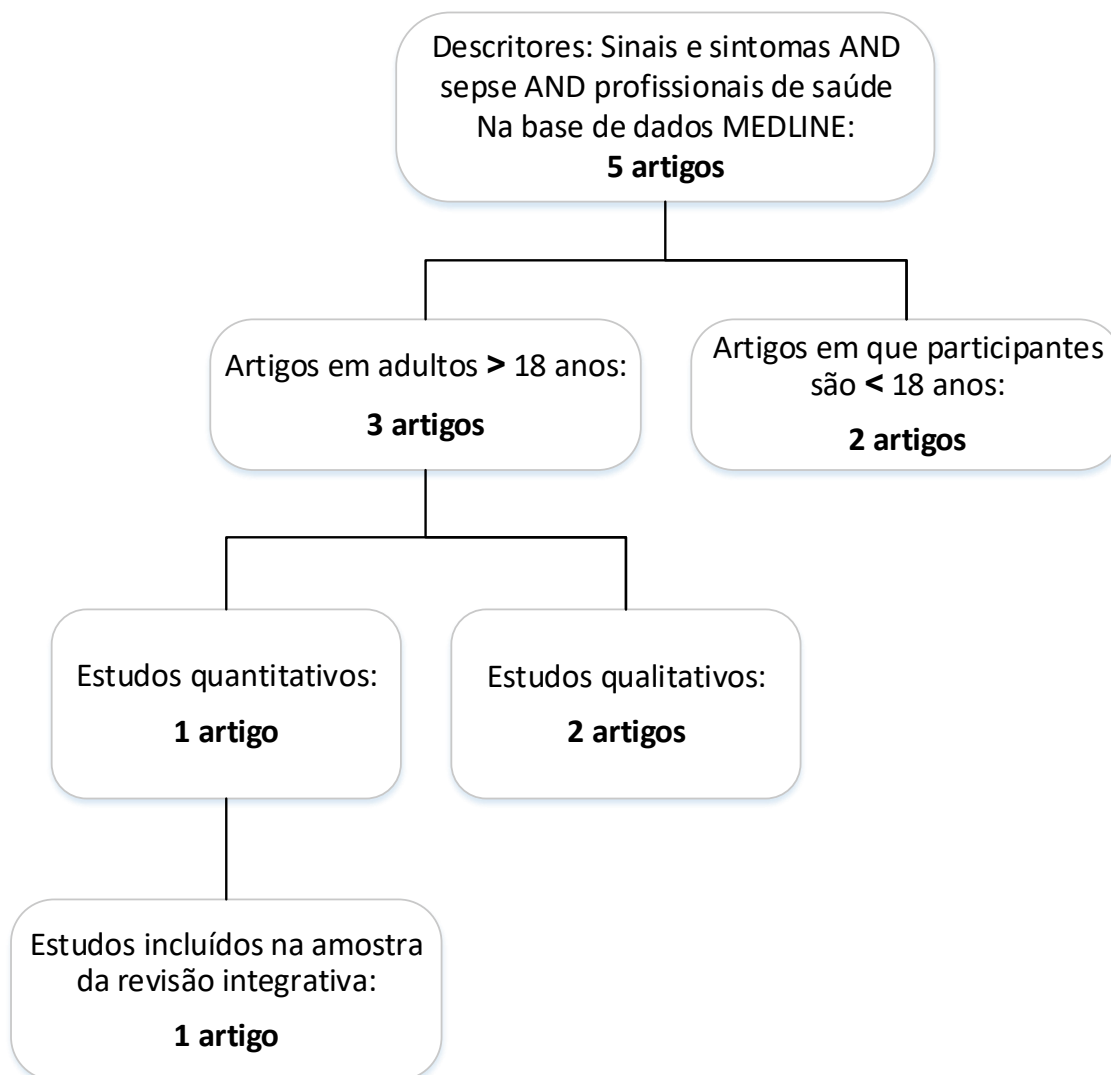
Descritores: Sinais e sintomas AND sepse AND profissionais de saúde Na base de dados MEDLINE:
**5 artigos**

Artigos em adultos **>** 18 anos:
**3 artigos**

Artigos em que participantes são **<** 18 anos:
**2 artigos**

Estudos quantitativos:
**1 artigo**

Estudos qualitativos:
**2 artigos**

Estudos incluídos na amostra da revisão integrativa:
**1 artigo**